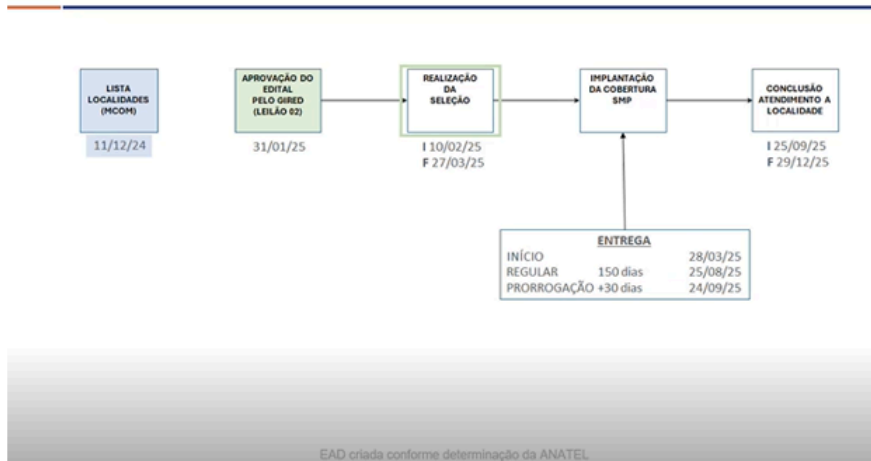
LISTA LOCALIDADES (MCOM)

11/12/24

APROVAÇÃO DO EDITAL PELO GIRED (LEILÃO 02)

31/01/25

REALIZAÇÃO DA SELEÇÃO

I 10/02/25
F 27/03/25

IMPLANTAÇÃO DA COBERTURA SMP

CONCLUSÃO ATENDIMENTO A LOCALIDADE

I 25/09/25
F 29/12/25

| ENTREGA | | |
|---|---|---|
| INÍCIO | | 28/03/25 |
| REGULAR | 150 dias | 25/08/25 |
| PRORROGAÇÃO | +30 dias | 24/09/25 |

EAD criada conforme determinação da ANATEL